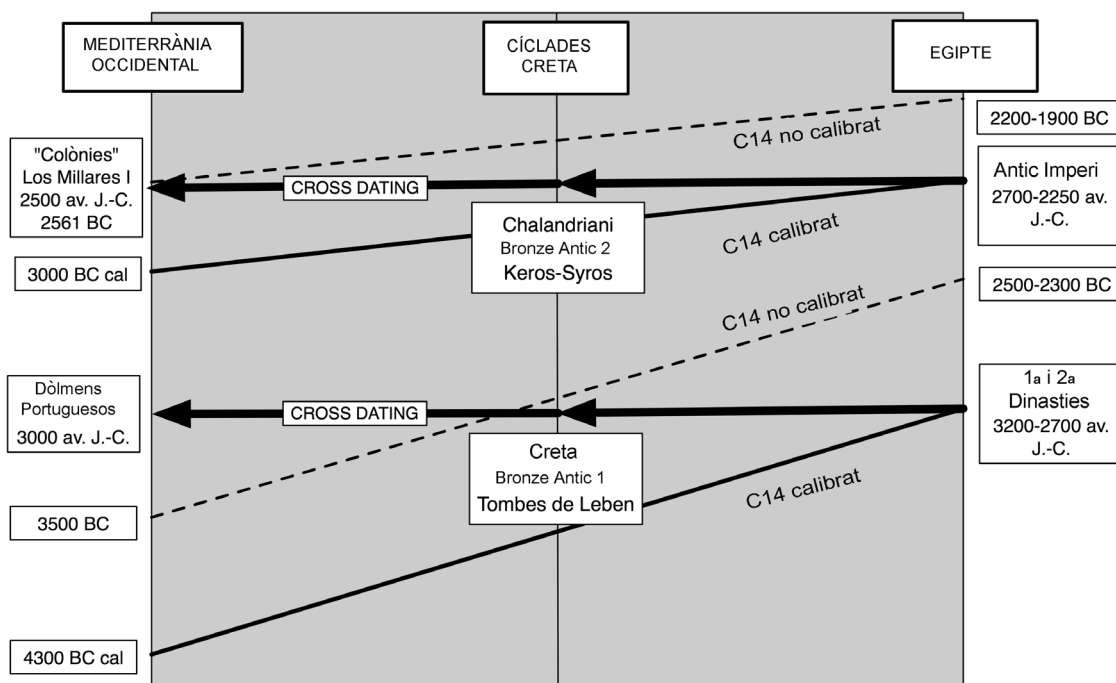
MEDITERRÀNIA OCCIDENTAL

CÍCLADES CRETA

EGIPTE

2200-1900 BC

C14 no calibrat

"Colònies" Los Millares I 2500 av. J.-C. 2561 BC

CROSS DATING

Antic Imperi 2700-2250 av. J.-C.

Chalandriani Bronze Antic 2 Keros-Syros

C14 calibrat

3000 BC cal

2500-2300 BC

C14 no calibrat

Dòlmens Portuguesos 3000 av. J.-C.

CROSS DATING

1a i 2a Dinasties 3200-2700 av. J.-C.

Creta Bronze Antic 1 Tombes de Leben

C14 calibrat

3500 BC

4300 BC cal